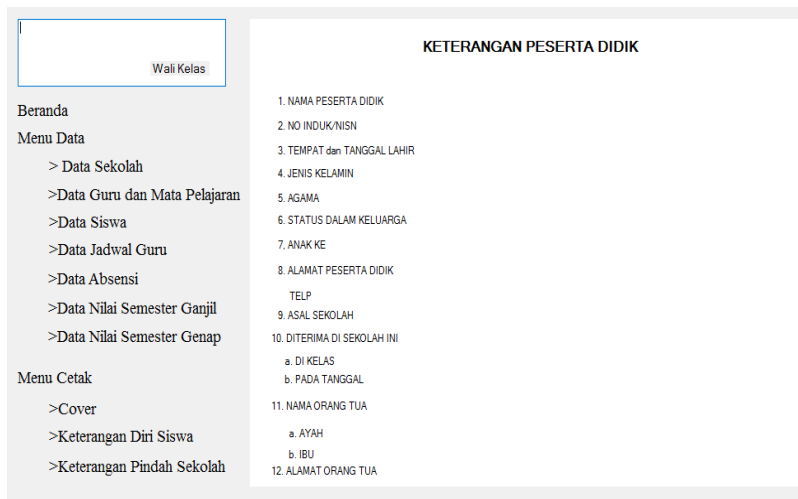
Wali Kelas

Beranda
Menu Data
> Data Sekolah
>Data Guru dan Mata Pelajaran
>Data Siswa
>Data Jadwal Guru
>Data Absensi
>Data Nilai Semester Ganjil
>Data Nilai Semester Genap

Menu Cetak
>Cover
>Keterangan Diri Siswa
>Keterangan Pindah Sekolah

KETERANGAN PESERTA DIDIK

1. NAMA PESERTA DIDIK
2. NO INDUK/NISN
3. TEMPAT dan TANGGAL LAHIR
4. JENIS KELAMIN
5. AGAMA
6. STATUS DALAM KELUARGA
7. ANAK KE
8. ALAMAT PESERTA DIDIK
TELP
9. ASAL SEKOLAH
10. DITERIMA DI SEKOLAH INI
a. DI KELAS
b. PADA TANGGAL
11. NAMA ORANG TUA
a. AYAH
b. IBU
12. ALAMAT ORANG TUA